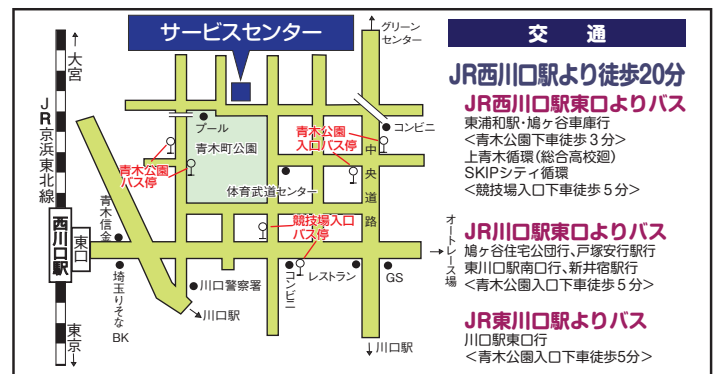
サービスセンター

↑大宮

JR京浜東北線

西川口駅

東口

↓東京

グリーンセンター

プール

青木町公園

青木公園バス停

青木公園入口バス停

コンビニ

中央道路

体育武道センター

青木信金

競技場入口バス停

埼玉りそなBK

川口警察署

コンビニ

レストラン

GS

オートレース場

↙川口駅

↓川口駅

交　通

JR西川口駅より徒歩20分

JR西川口駅東口よりバス

東浦和駅・鳩ヶ谷車庫行
<青木公園下車徒歩3分>
上青木循環（総合高校廻）
SKIPシティ循環
<競技場入口下車徒歩5分>

JR川口駅東口よりバス

鳩ヶ谷住宅公団行、戸塚安行駅行
東川口駅南口行、新井宿駅行
<青木公園入口下車徒歩5分>

JR東川口駅よりバス

川口駅東口行
<青木公園入口下車徒歩5分>